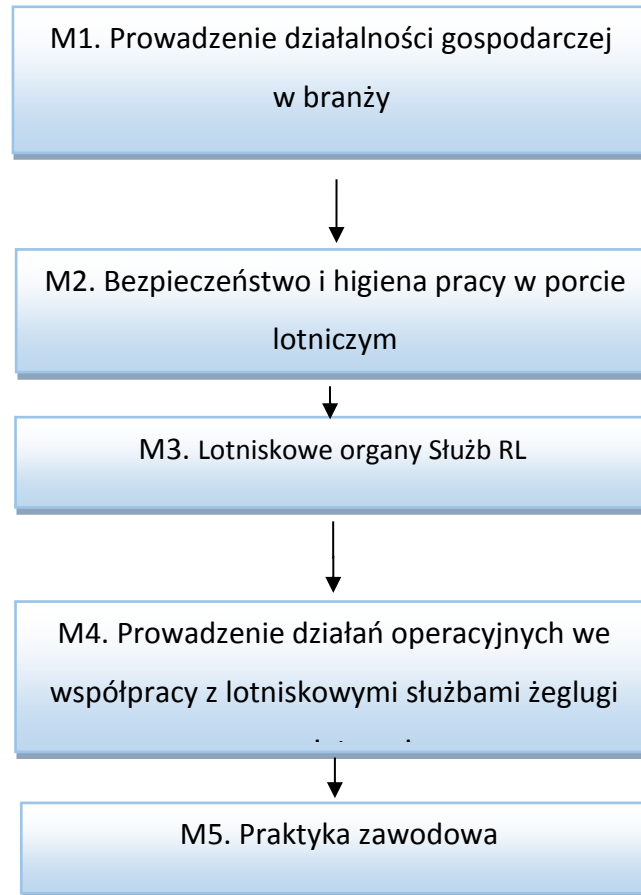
M1. Prowadzenie działalności gospodarczej w branży

M2. Bezpieczeństwo i higiena pracy w porcie lotniczym

M3. Lotniskowe organy Służb RL

M4. Prowadzenie działań operacyjnych we współpracy z lotniskowymi służbami żeglugi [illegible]

M5. Praktyka zawodowa